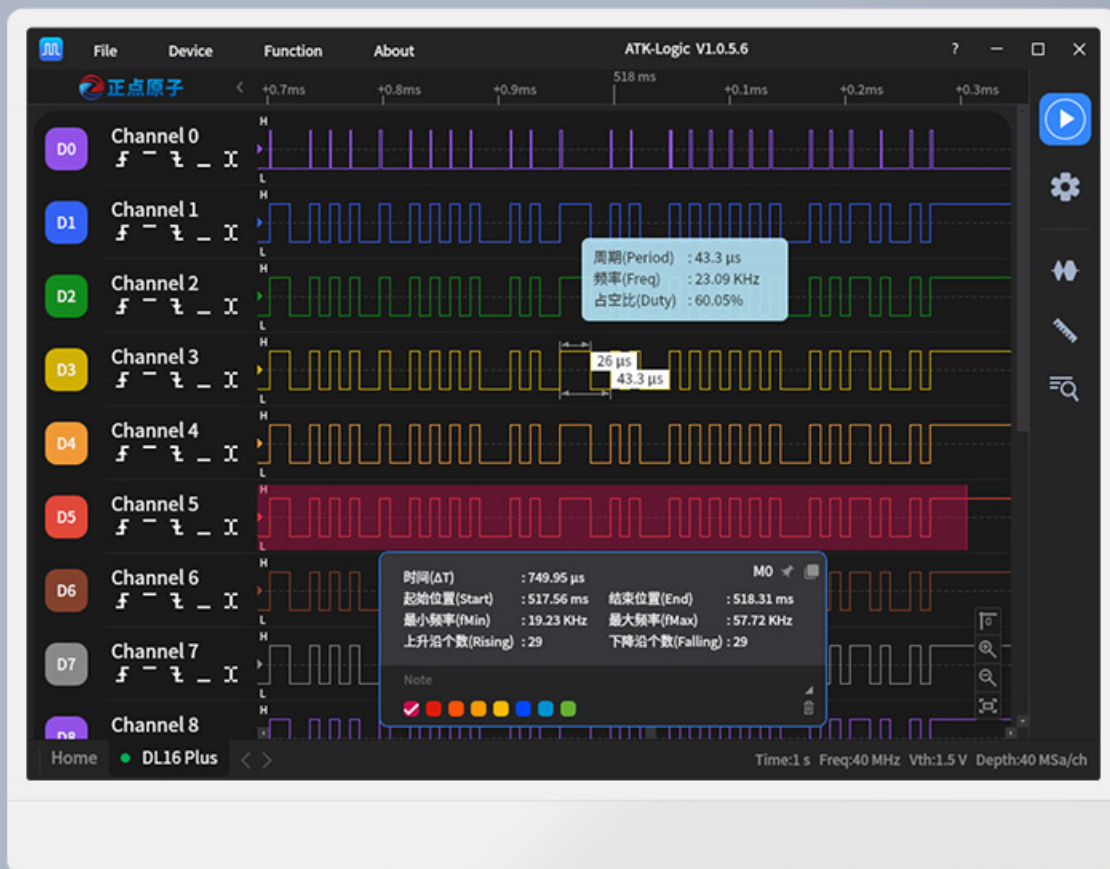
File Device Function About ATK-Logic V1.0.5.6 ? — □ ×

正点原子

+0.7ms +0.8ms +0.9ms 518 ms +0.1ms +0.2ms +0.3ms

D0 Channel 0
D1 Channel 1
D2 Channel 2
D3 Channel 3
D4 Channel 4
D5 Channel 5
D6 Channel 6
D7 Channel 7
D8 Channel 8

H
L

周期(Period) : 43.3 µs
频率(Freq) : 23.09 KHz
占空比(Duty) : 60.05%

26 µs
43.3 µs

时间(ΔT) : 749.95 µs
M0
起始位置(Start) : 517.56 ms 结束位置(End) : 518.31 ms
最小频率(fMin) : 19.23 KHz 最大频率(fMax) : 57.72 KHz
上升沿个数(Rising) : 29 下降沿个数(Falling) : 29

Note

Home DL16 Plus

Time:1 s Freq:40 MHz Vth:1.5 V Depth:40 MSa/ch